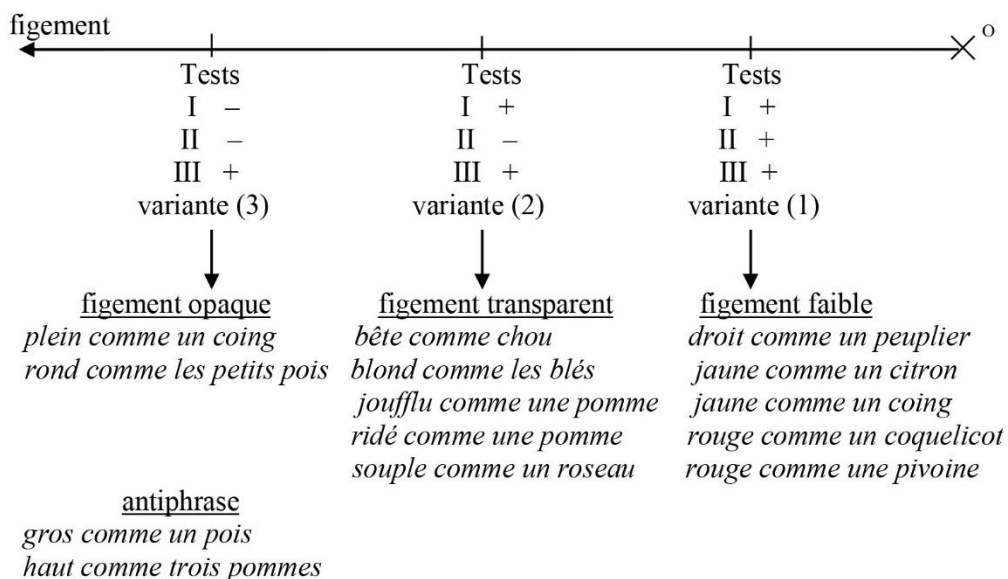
figement

O

Tests
I –
II –
III +
variante (3)

figement opaque
*plein comme un coing*
*rond comme les petits pois*

Tests
I +
II –
III +
variante (2)

figement transparent
*bête comme chou*
*blond comme les blés*
*joufflu comme une pomme*
*ridé comme une pomme*
*souple comme un roseau*

Tests
I +
II +
III +
variante (1)

figement faible
*droit comme un peuplier*
*jaune comme un citron*
*jaune comme un coing*
*rouge comme un coquelicot*
*rouge comme une pivoine*

antiphrase
*gros comme un pois*
*haut comme trois pommes*